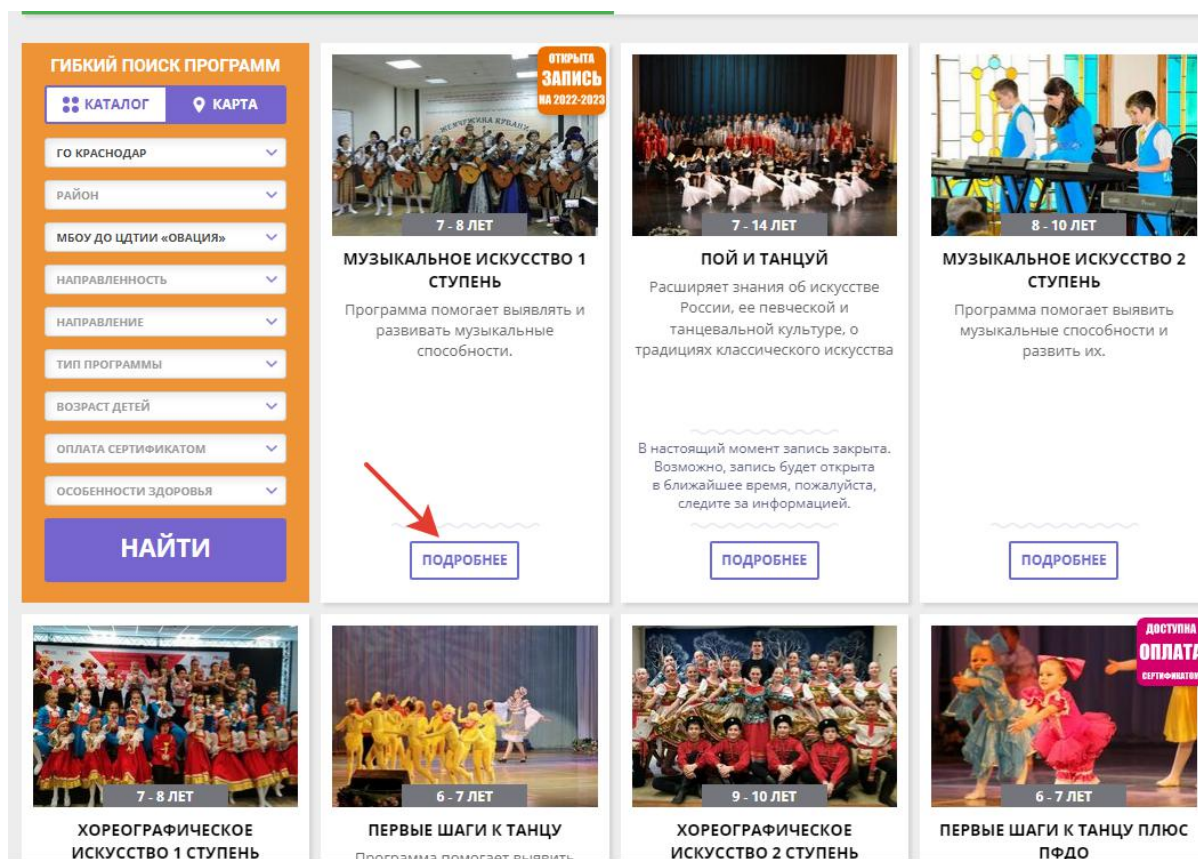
ГИБКИЙ ПОИСК ПРОГРАММ

КАТАЛОГ
КАРТА

ГО КРАСНОДАР
РАЙОН
МБОУ ДО ЦДТИИ «ОВАЦИЯ»
НАПРАВЛЕННОСТЬ
НАПРАВЛЕНИЕ
ТИП ПРОГРАММЫ
ВОЗРАСТ ДЕТЕЙ
ОПЛАТА СЕРТИФИКАТОМ
ОСОБЕННОСТИ ЗДОРОВЬЯ

НАЙТИ

ОТКРЫТА ЗАПИСЬ НА 2022-2023

7 - 8 ЛЕТ

МУЗЫКАЛЬНОЕ ИСКУССТВО 1 СТУПЕНЬ

Программа помогает выявлять и развивать музыкальные способности.

ПОДРОБНЕЕ

7 - 14 ЛЕТ

ПОЙ И ТАНЦУЙ

Расширяет знания об искусстве России, ее певческой и танцевальной культуре, о традициях классического искусства

В настоящий момент запись закрыта. Возможно, запись будет открыта в ближайшее время, пожалуйста, следите за информацией.

ПОДРОБНЕЕ

8 - 10 ЛЕТ

МУЗЫКАЛЬНОЕ ИСКУССТВО 2 СТУПЕНЬ

Программа помогает выявить музыкальные способности и развить их.

ПОДРОБНЕЕ

7 - 8 ЛЕТ

ХОРЕОГРАФИЧЕСКОЕ ИСКУССТВО 1 СТУПЕНЬ

6 - 7 ЛЕТ

ПЕРВЫЕ ШАГИ К ТАНЦУ

Программа помогает выявить

9 - 10 ЛЕТ

ХОРЕОГРАФИЧЕСКОЕ ИСКУССТВО 2 СТУПЕНЬ

ДОСТУПНА ОПЛАТА СЕРТИФИКАТОМ

6 - 7 ЛЕТ

ПЕРВЫЕ ШАГИ К ТАНЦУ ПЛЮС ПФДО